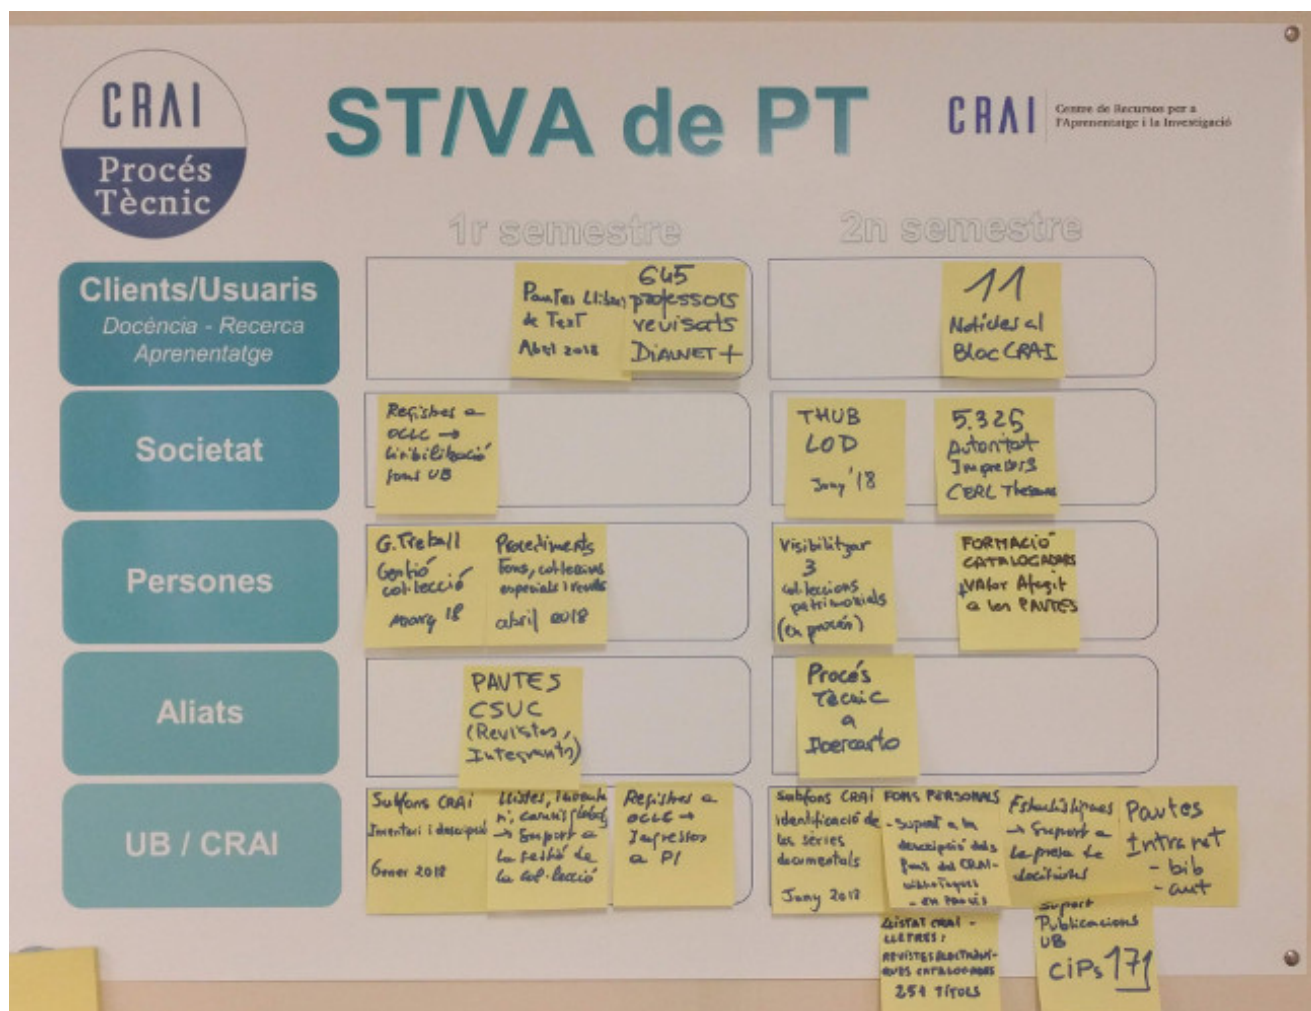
CRAI
Procés Tècnic

ST/VA de PT

CRAI Centre de Recursos per a l'Aprenentatge i la Investigació

1r semestre

2n semestre

Clients/Usuaris
Docència - Recerca
Aprenentatge

Pautes Llibres de Text
Abril 2018

645 professors revisats
DIALNET+

11
Notícies al Bloc CRAI

Societat

Registres a OCLC → visibilització fons UB

THUB LOD
Juny '18

5.325 Autoritat Impressors CERL Thesaurus

Persones

G. Treball Gestió col·lecció
Març 18

Procediments Fons, col·leccions especials i reculls
abril 2018

Visibilitzar 3 col·leccions patrimonials (en procés)

FORMACIÓ CATALOGADORS
Valor Afegit a les PAUTES

Aliats

PAUTES CSUC (Revistes, Integrants)

Procés Tècnic a Iberoamèrica

UB / CRAI

Subfons CRAI
Inventari i descripció
Gener 2018

Llistes, inventaris, canvis globals → Suport a la gestió de la col·lecció

Registres a OCLC
Impressors a PI

Subfons CRAI
Identificació de les sèries documentals
Juny 2018

FONS PERSONALS
- Suport a la descripció dels fons del CRAI-Biblioteques
- en procés

Estadístiques → Suport a la presa de decisions

Pautes Intranet
- bib
- cat

LLISTAT CRAI - LLETRES: REVISTES ELECTRÒNIQUES CATALOGADES
254 TÍTOLS

Suport Publicacions UB
CIPs 171